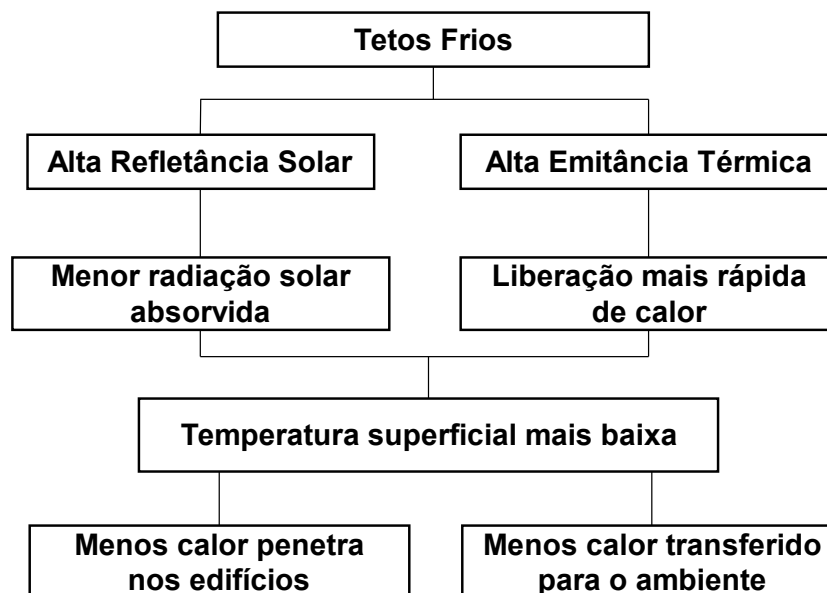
Tetos Frios

Alta Refletância Solar

Alta Emitância Térmica

Menor radiação solar absorvida

Liberação mais rápida de calor

Temperatura superficial mais baixa

Menos calor penetra nos edifícios

Menos calor transferido para o ambiente